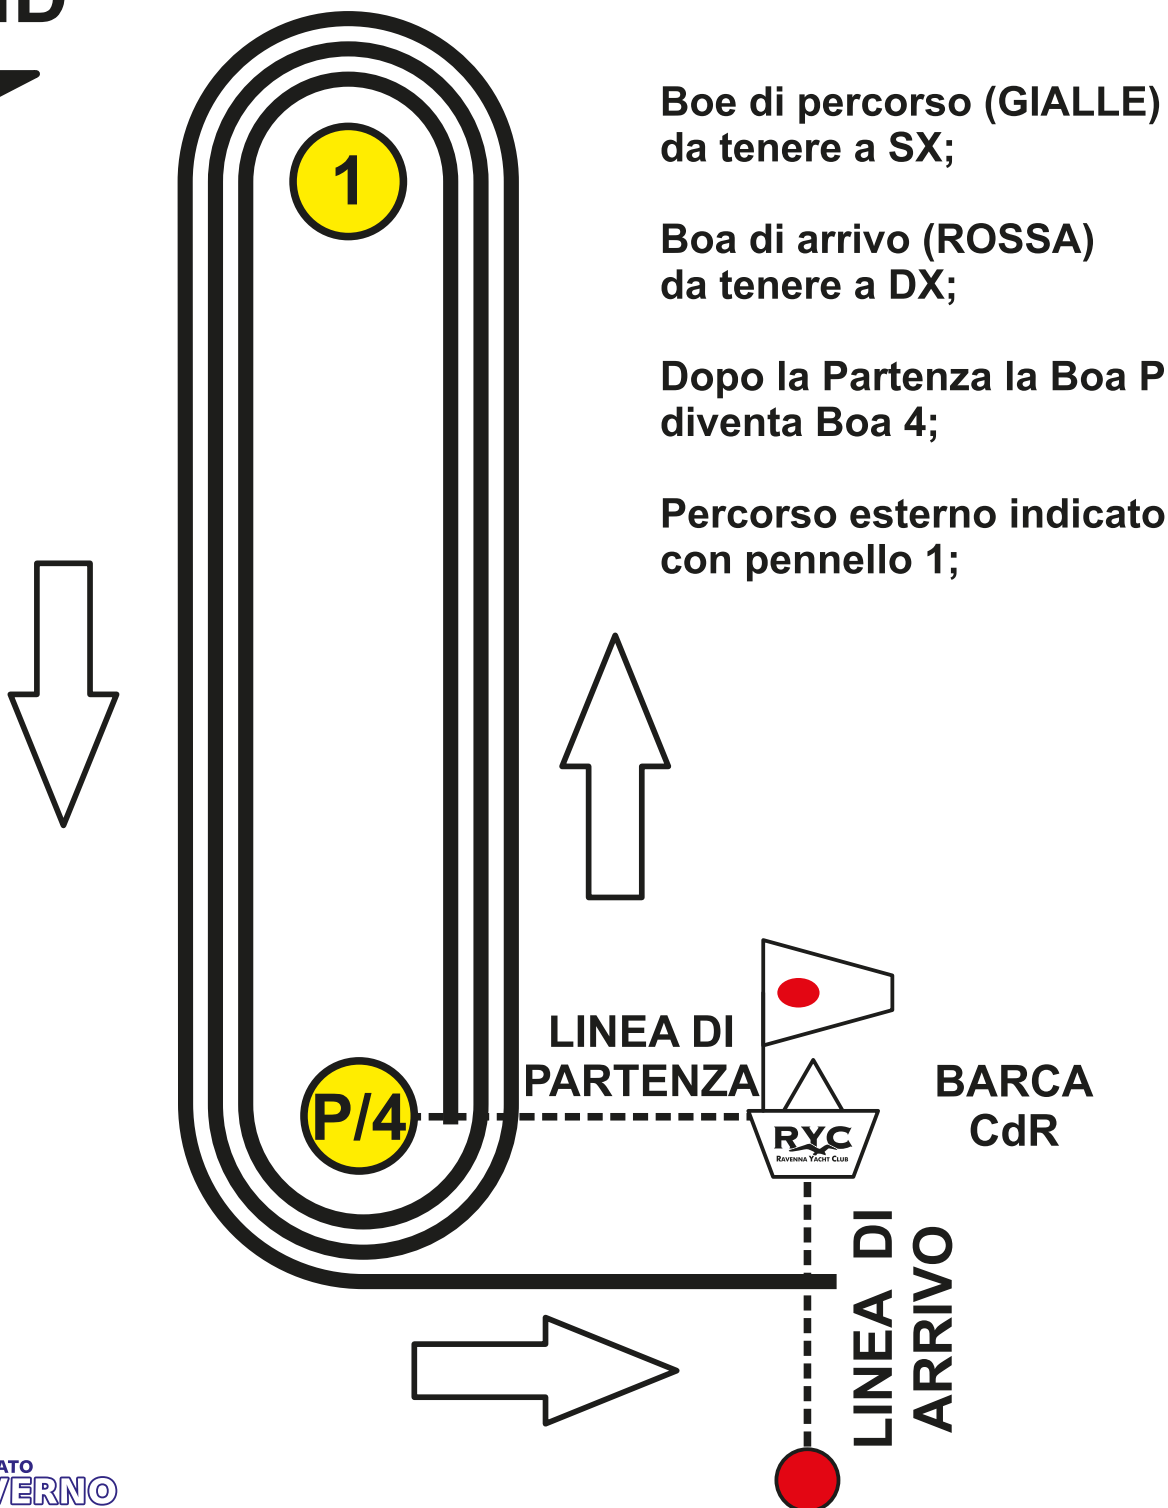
ID

1

Boe di percorso (GIALLE) da tenere a SX;

Boa di arrivo (ROSSA) da tenere a DX;

Dopo la Partenza la Boa P diventa Boa 4;

Percorso esterno indicato con pennello 1;

LINEA DI PARTENZA

P/4

RYC
RAVENNA YACHT CLUB

BARCA CdR

LINEA DI ARRIVO

ATO
VERNO